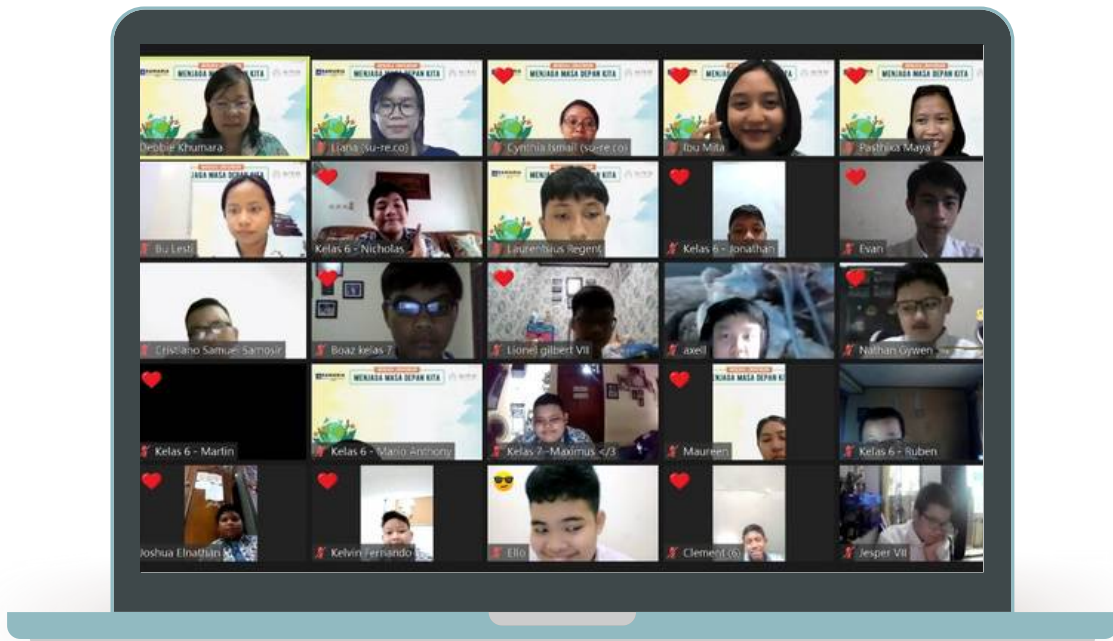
MENJAGA MASA DEPAN KITA

Debbie Khumara
Liana (su-re.co)
Cynthia Ismail (su-re.co)
Ibu Mita
Pasthika Maya
Bu Lesti
Kelas 6 - Nicholas
Laurentius Regent
Kelas 6 - Jonathan
Evan
Cristiano Samuel Samosir
Boaz kelas 7
Lionel gilbert VII
axell
Nathan Gywen
Kelas 6 - Martin
Kelas 6 - Mario Antnony
Kelas 7 - Maximus </3
Maureen
Kelas 6 - Ruben
Joshua Elnathan
Kelvin Fernando
Ello
Clement (6)
Jesper VII